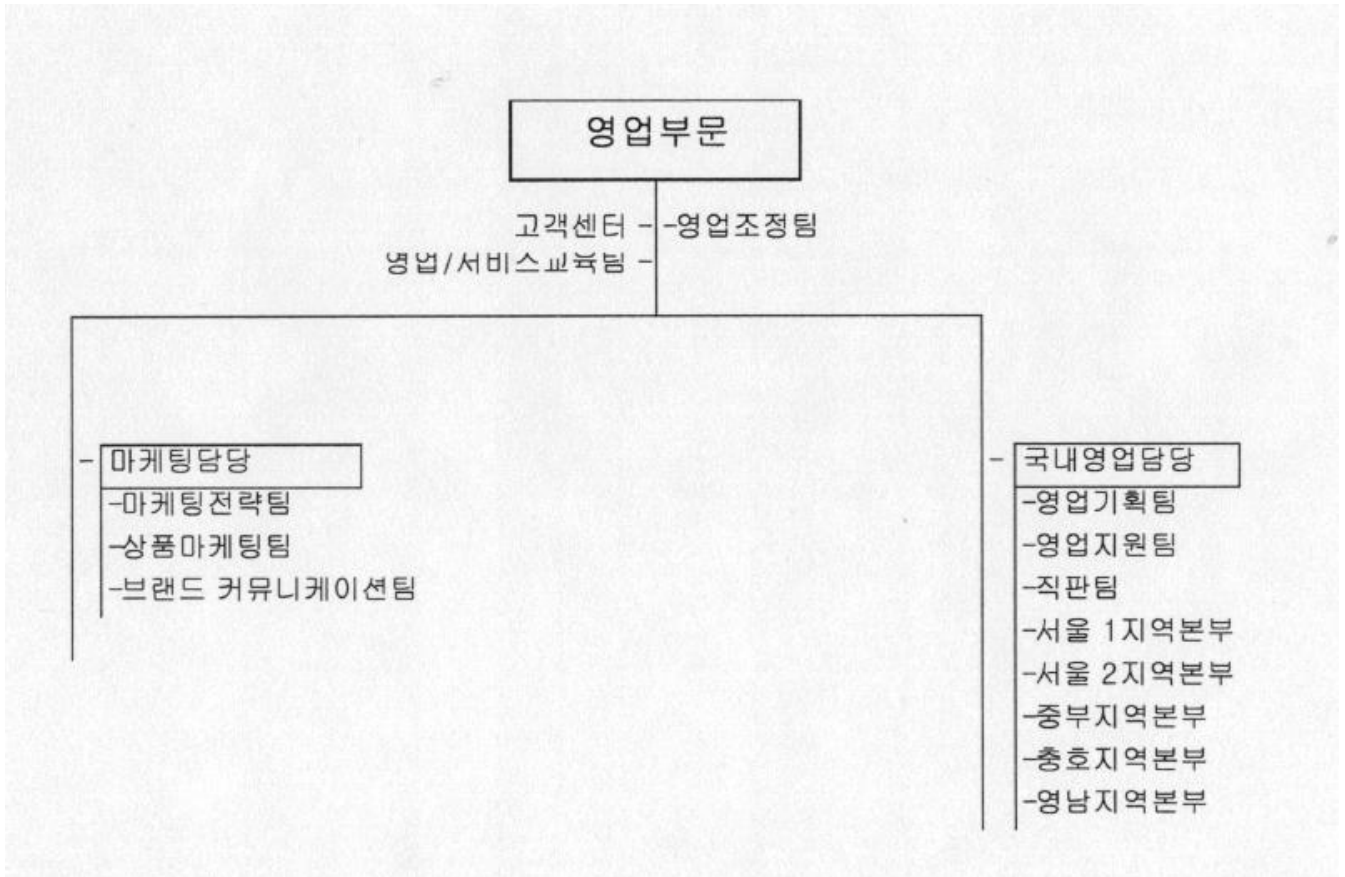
영업부문

고객센터 -
영업/서비스교육팀 -
-영업조정팀

마케팅담당
-마케팅전략팀
-상품마케팅팀
-브랜드 커뮤니케이션팀

국내영업담당
-영업기획팀
-영업지원팀
-직판팀
-서울 1지역본부
-서울 2지역본부
-중부지역본부
-충호지역본부
-영남지역본부